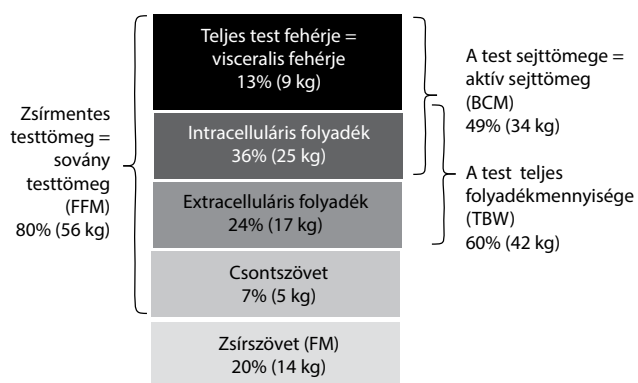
Zsírmentes testtömeg = sovány testtömeg (FFM) 80% (56 kg)

Teljes test fehérje = visceralis fehérje 13% (9 kg)

Intracelluláris folyadék 36% (25 kg)

Extracelluláris folyadék 24% (17 kg)

Csontszövet 7% (5 kg)

Zsírszövet (FM) 20% (14 kg)

A test sejttömege = aktív sejttömeg (BCM) 49% (34 kg)

A test teljes folyadékmennyisége (TBW) 60% (42 kg)